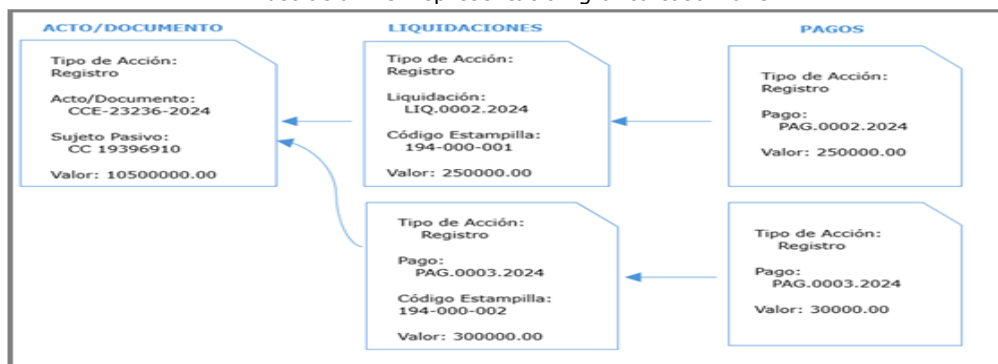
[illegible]

ACTO/DOCUMENTO

Tipo de Acción:
Registro

Acto/Documento:
CCE-23236-2024

Sujeto Pasivo:
CC 19396910

Valor: 10500000.00

LIQUIDACIONES

Tipo de Acción:
Registro

Liquidación:
LIQ.0002.2024

Código Estampilla:
194-000-001

Valor: 250000.00

Tipo de Acción:
Registro

Pago:
PAG.0003.2024

Código Estampilla:
194-000-002

Valor: 300000.00

PAGOS

Tipo de Acción:
Registro

Pago:
PAG.0002.2024

Valor: 250000.00

Tipo de Acción:
Registro

Pago:
PAG.0003.2024

Valor: 30000.00